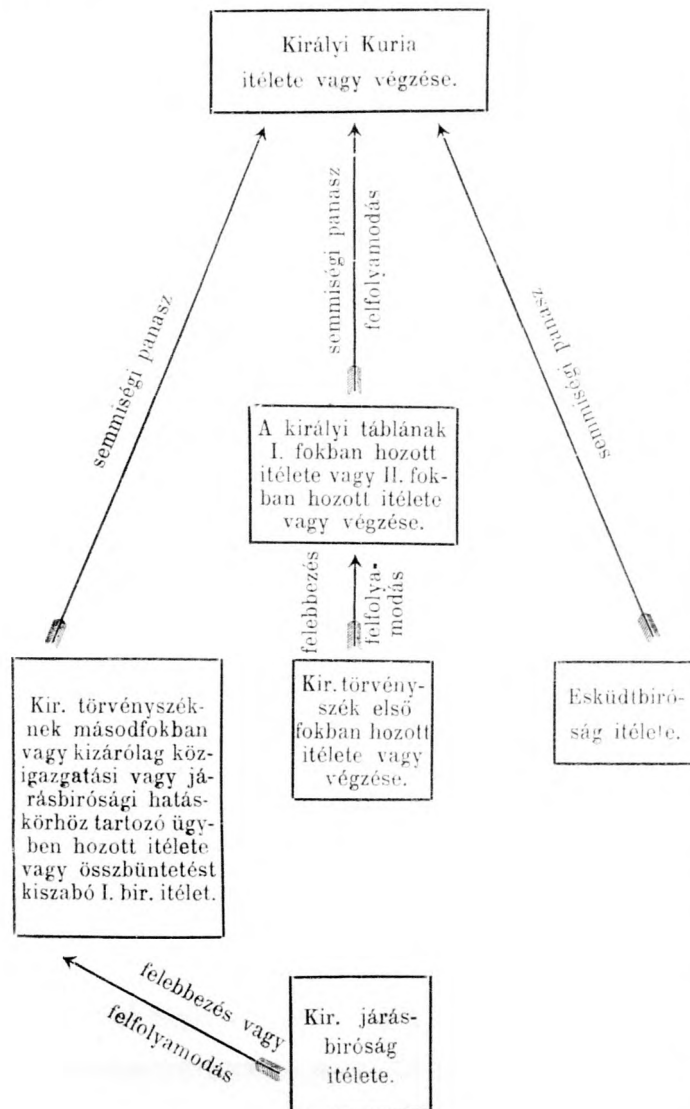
Királyi Kuria ítélete vagy végzése.

semmiségi panasz

semmiségi panasz
felfolyamodás

semmiségi panasz

A királyi táblának I. fokban hozott ítélete vagy II. fokban hozott ítélete vagy végzése.

felebbezés
felfolyamodás

Kir. törvényszéknek másodfokban vagy kizárólag közigazgatási vagy járásbirósági hatáskörhöz tartozó ügyben hozott ítélete vagy összbüntetést kiszabó I. bir. ítélet.

Kir. törvényszék első fokban hozott ítélete vagy végzése.

Esküdtbiróság ítélete.

felebbezés vagy
felfolyamodás

Kir. járásbiróság ítélete.